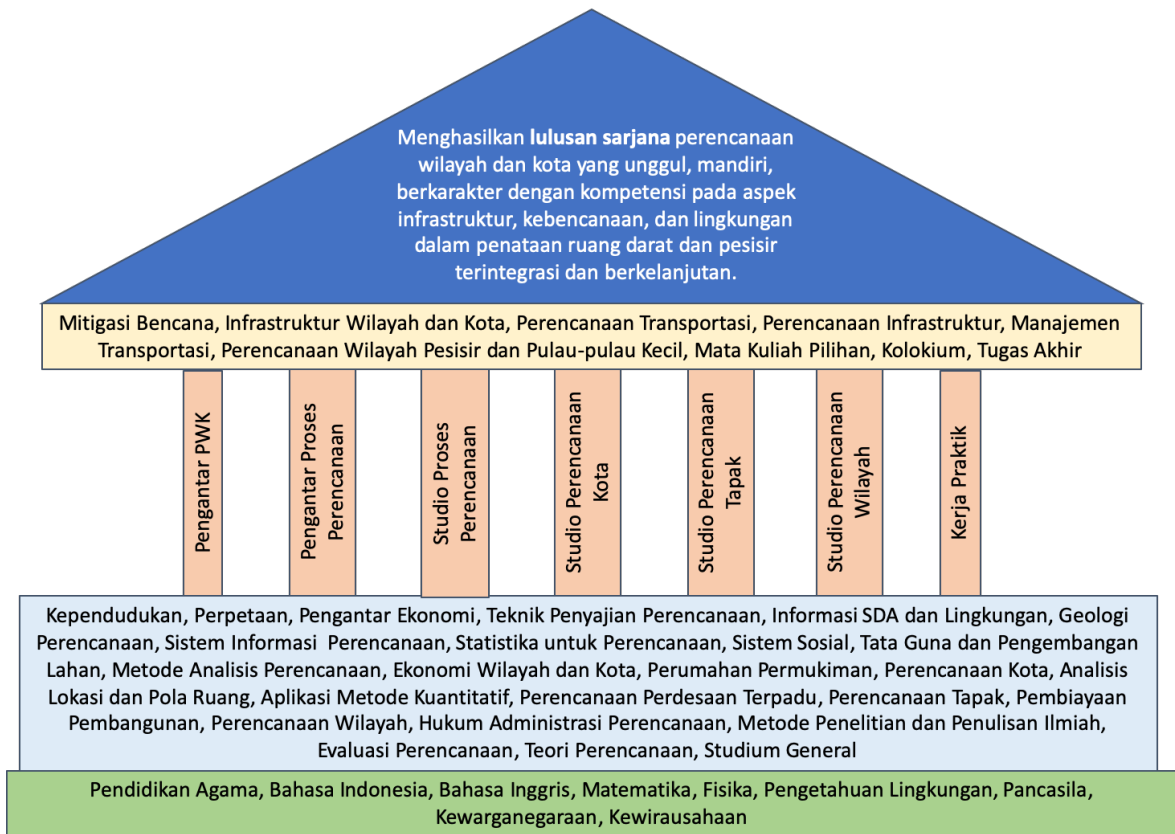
Menghasilkan lulusan sarjana perencanaan wilayah dan kota yang unggul, mandiri, berkarakter dengan kompetensi pada aspek infrastruktur, kebencanaan, dan lingkungan dalam penataan ruang darat dan pesisir terintegrasi dan berkelanjutan.

Mitigasi Bencana, Infrastruktur Wilayah dan Kota, Perencanaan Transportasi, Perencanaan Infrastruktur, Manajemen Transportasi, Perencanaan Wilayah Pesisir dan Pulau-pulau Kecil, Mata Kuliah Pilihan, Kolokium, Tugas Akhir

Pengantar PWK

Pengantar Proses Perencanaan

Studio Proses Perencanaan

Studio Perencanaan Kota

Studio Perencanaan Tapak

Studio Perencanaan Wilayah

Kerja Praktik

Kependudukan, Perpetaan, Pengantar Ekonomi, Teknik Penyajian Perencanaan, Informasi SDA dan Lingkungan, Geologi Perencanaan, Sistem Informasi Perencanaan, Statistika untuk Perencanaan, Sistem Sosial, Tata Guna dan Pengembangan Lahan, Metode Analisis Perencanaan, Ekonomi Wilayah dan Kota, Perumahan Permukiman, Perencanaan Kota, Analisis Lokasi dan Pola Ruang, Aplikasi Metode Kuantitatif, Perencanaan Perdesaan Terpadu, Perencanaan Tapak, Pembiayaan Pembangunan, Perencanaan Wilayah, Hukum Administrasi Perencanaan, Metode Penelitian dan Penulisan Ilmiah, Evaluasi Perencanaan, Teori Perencanaan, Studium General

Pendidikan Agama, Bahasa Indonesia, Bahasa Inggris, Matematika, Fisika, Pengetahuan Lingkungan, Pancasila, Kewarganegaraan, Kewirausahaan